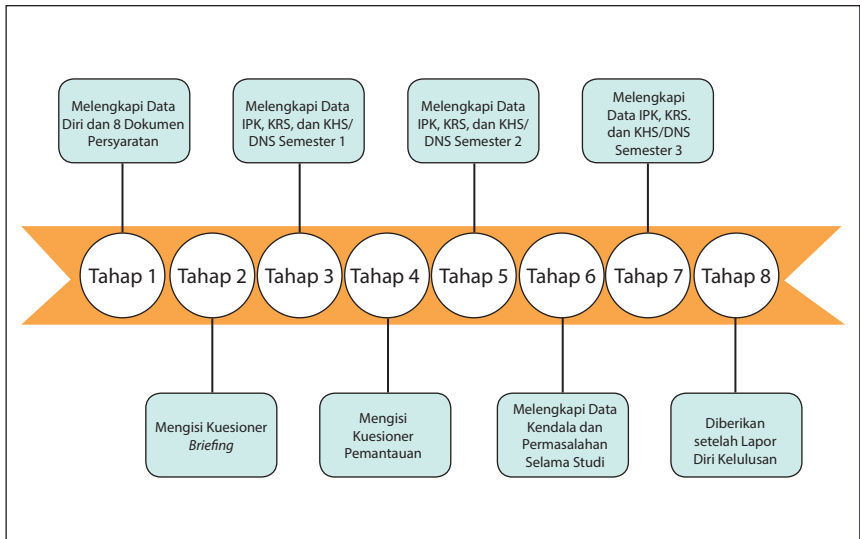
Melengkapi Data Diri dan 8 Dokumen Persyaratan

Melengkapi Data IPK, KRS, dan KHS/ DNS Semester 1

Melengkapi Data IPK, KRS, dan KHS/ DNS Semester 2

Melengkapi Data IPK, KRS. dan KHS/DNS Semester 3

Tahap 1

Tahap 2

Tahap 3

Tahap 4

Tahap 5

Tahap 6

Tahap 7

Tahap 8

Mengisi Kuesioner *Briefing*

Mengisi Kuesioner Pemantauan

Melengkapi Data Kendala dan Permasalahan Selama Studi

Diberikan setelah Lapor Diri Kelulusan